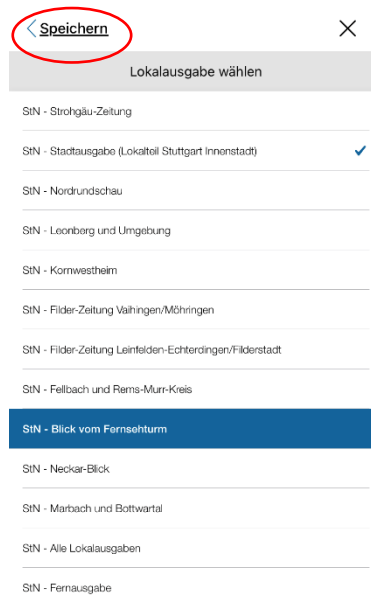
Speichern

Lokalausgabe wählen

StN - Strohgäu-Zeitung

StN - Stadtausgabe (Lokalteil Stuttgart Innenstadt)

StN - Nordrundschau

StN - Leonberg und Umgebung

StN - Kornwestheim

StN - Filder-Zeitung Vaihingen/Möhringen

StN - Filder-Zeitung Leinfelden-Echterdingen/Filderstadt

StN - Fellbach und Rems-Murr-Kreis

StN - Blick vom Fernsehturm

StN - Neckar-Blick

StN - Marbach und Bottwartal

StN - Alle Lokalausgaben

StN - Fernausgabe